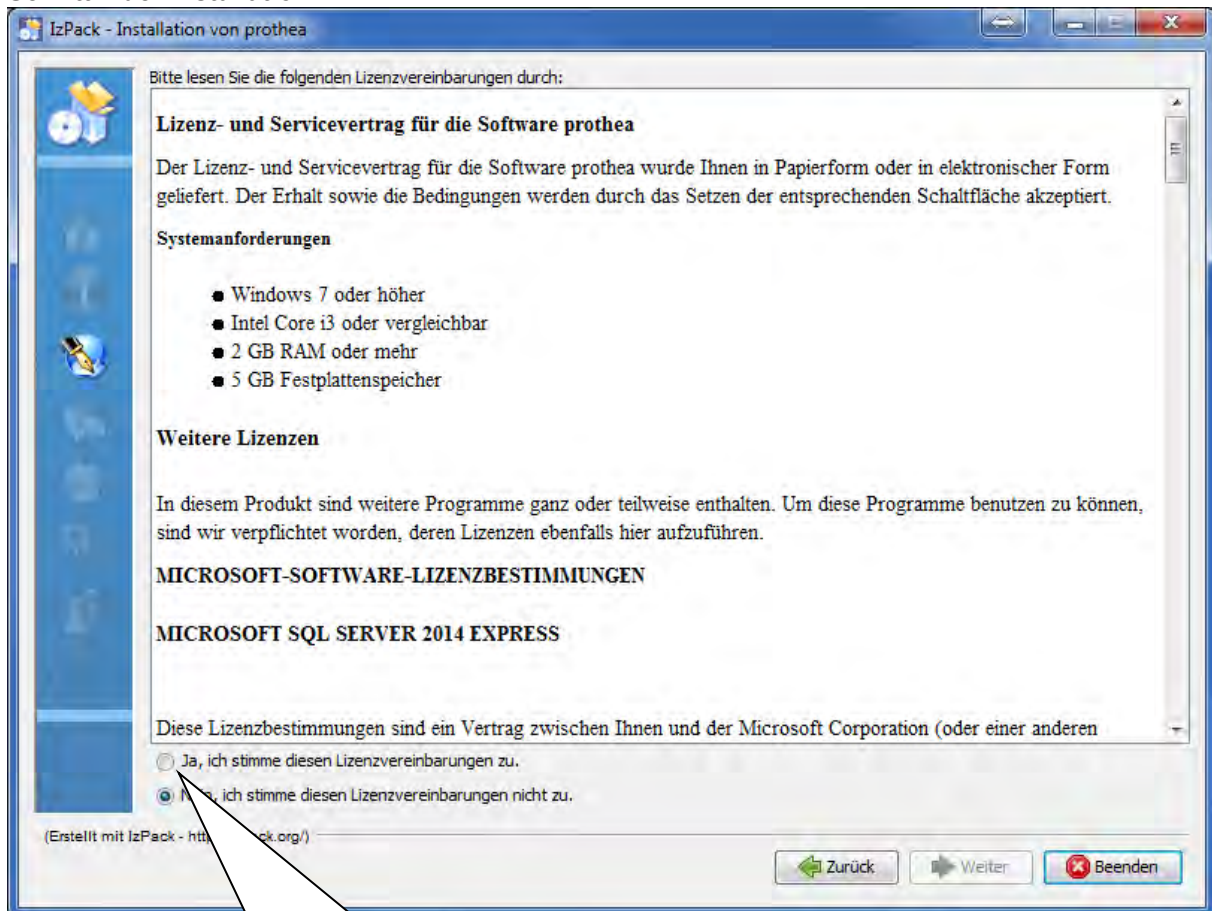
IzPack - Installation von prothea

Bitte lesen Sie die folgenden Lizenzvereinbarungen durch:

Lizenz- und Servicevertrag für die Software prothea

Der Lizenz- und Servicevertrag für die Software prothea wurde Ihnen in Papierform oder in elektronischer Form geliefert. Der Erhalt sowie die Bedingungen werden durch das Setzen der entsprechenden Schaltfläche akzeptiert.

Systemanforderungen

- Windows 7 oder höher
- Intel Core i3 oder vergleichbar
- 2 GB RAM oder mehr
- 5 GB Festplattenspeicher

Weitere Lizenzen

In diesem Produkt sind weitere Programme ganz oder teilweise enthalten. Um diese Programme benutzen zu können, sind wir verpflichtet worden, deren Lizenzen ebenfalls hier aufzuführen.

MICROSOFT-SOFTWARE-LIZENZBESTIMMUNGEN

MICROSOFT SQL SERVER 2014 EXPRESS

Diese Lizenzbestimmungen sind ein Vertrag zwischen Ihnen und der Microsoft Corporation (oder einer anderen

Ja, ich stimme diesen Lizenzvereinbarungen zu.

N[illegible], ich stimme diesen Lizenzvereinbarungen nicht zu.

(Erstellt mit IzPack - http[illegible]ck.org/)

Zurück Weiter Beenden